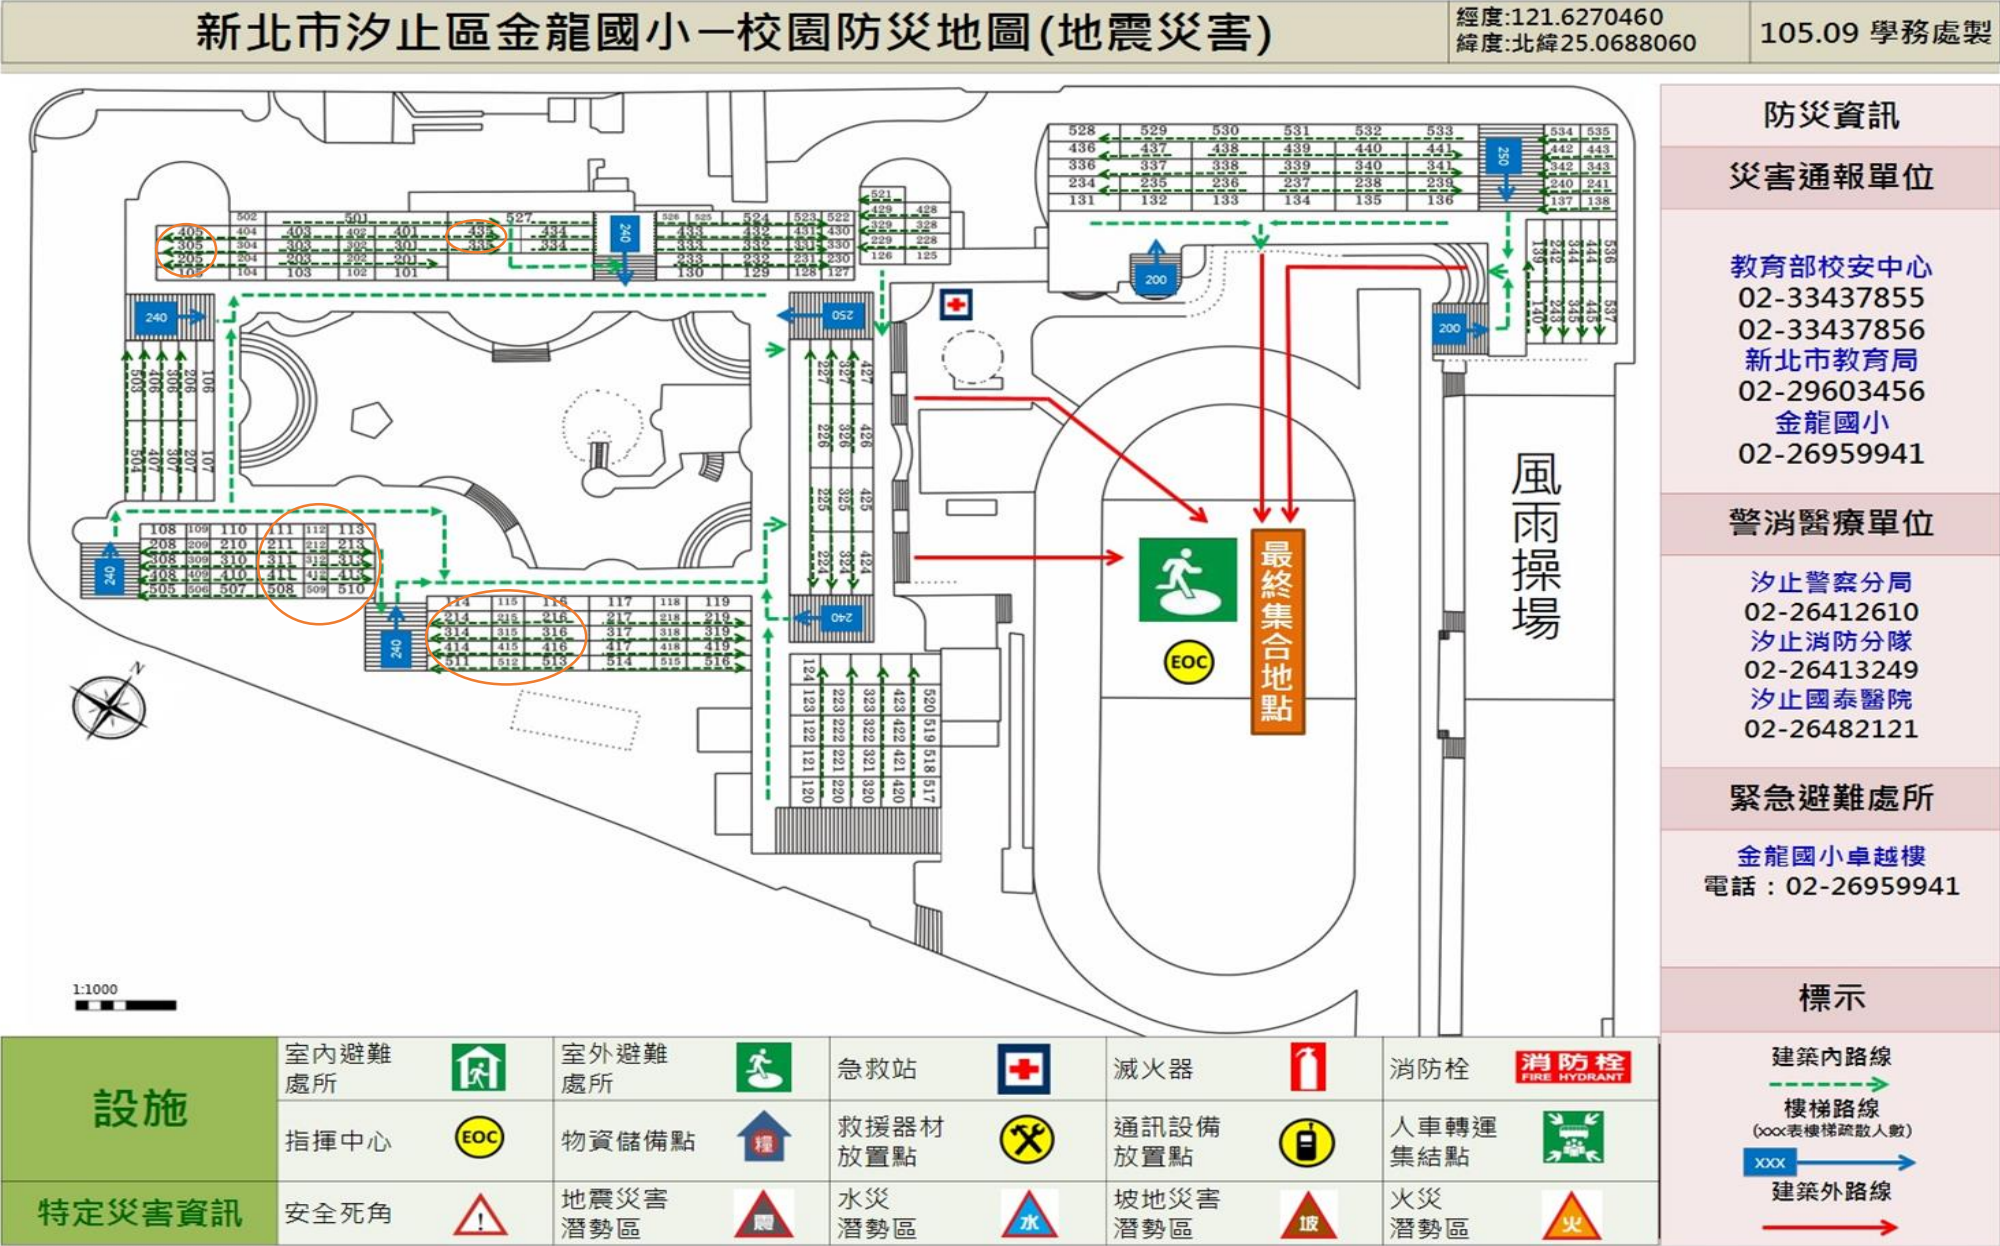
新北市汐止區金龍國小一校園防災地圖(地震災害)

經度:121.6270460
緯度:北緯25.0688060

105.09 學務處製

防災資訊

災害通報單位

教育部校安中心
02-33437855
02-33437856
新北市教育局
02-29603456
金龍國小
02-26959941

警消醫療單位

汐止警察分局
02-26412610
汐止消防分隊
02-26413249
汐止國泰醫院
02-26482121

緊急避難處所

金龍國小卓越樓
電話：02-26959941

標示

建築內路線

樓梯路線
(xxx表樓梯疏散人數)

xxx

建築外路線

風雨操場

最終集合地點

EOC

528 529 530 531 532 533
436 437 438 439 440 441
336 337 338 339 340 341
234 235 236 237 238 239
131 132 133 134 135 136
534 535
442 443
342 343
240 241
137 138
250
200
200
139 239 344 444 536
140 243 345 445 537
502 501 527
404 403 402 401 435 434
405 305 304 303 302 301 335 334
205 204 203 202 201
105 104 103 102 101
240
526 525 524 523 522
433 432 431 430
333 332 331 330
233 232 231 230
130 129 128 127
521
429 428
329 328
229 228
126 125
240
250
503 504 505 506 507 508
240
108 109 110 111 112 113
208 209 210 211 212 213
308 309 310 311 312 313
408 409 410 411 412 413
505 506 507 508 509 510
240
114 115 116 117 118 119
214 215 216 217 218 219
314 315 316 317 318 319
414 415 416 417 418 419
511 512 513 514 515 516
227 327 427
226 326 426
225 325 425
224 324 424
240
124 123 122 121 120
223 222 221 220
323 322 321 320
423 422 421 420
520 519 518 517

N

1:1000

設施
室內避難處所
室外避難處所
急救站
滅火器
消防栓
消防栓 FIRE HYDRANT
指揮中心
EOC
物資儲備點
糧
救援器材放置點
通訊設備放置點
人車轉運集結點

特定災害資訊
安全死角
地震災害潛勢區
震
水災潛勢區
水
坡地災害潛勢區
坡
火災潛勢區
火